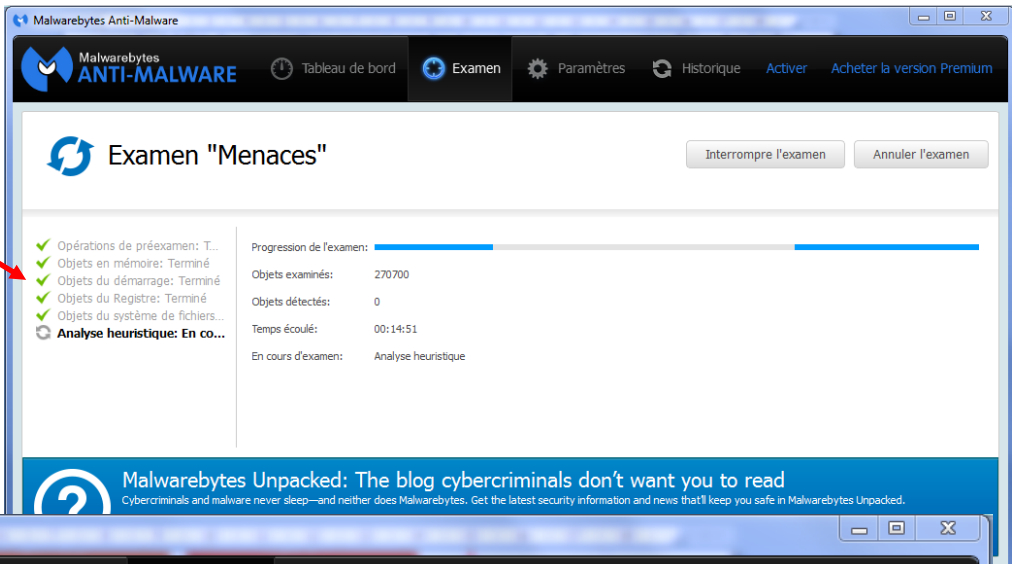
Malwarebytes Anti-Malware

Malwarebytes
ANTI-MALWARE

Tableau de bord
Examen
Paramètres
Historique
Activer
Acheter la version Premium

Examen "Menaces"

Interrompre l'examen
Annuler l'examen

Opérations de préexamen: T...
Objets en mémoire: Terminé
Objets du démarrage: Terminé
Objets du Registre: Terminé
Objets du système de fichiers...
Analyse heuristique: En co...

Progression de l'examen:
Objets examinés: 270700
Objets détectés: 0
Temps écoulé: 00:14:51
En cours d'examen: Analyse heuristique

Malwarebytes Unpacked: The blog cybercriminals don't want you to read
Cybercriminals and malware never sleep—and neither does Malwarebytes. Get the latest security information and news that'll keep you safe in Malwarebytes Unpacked.